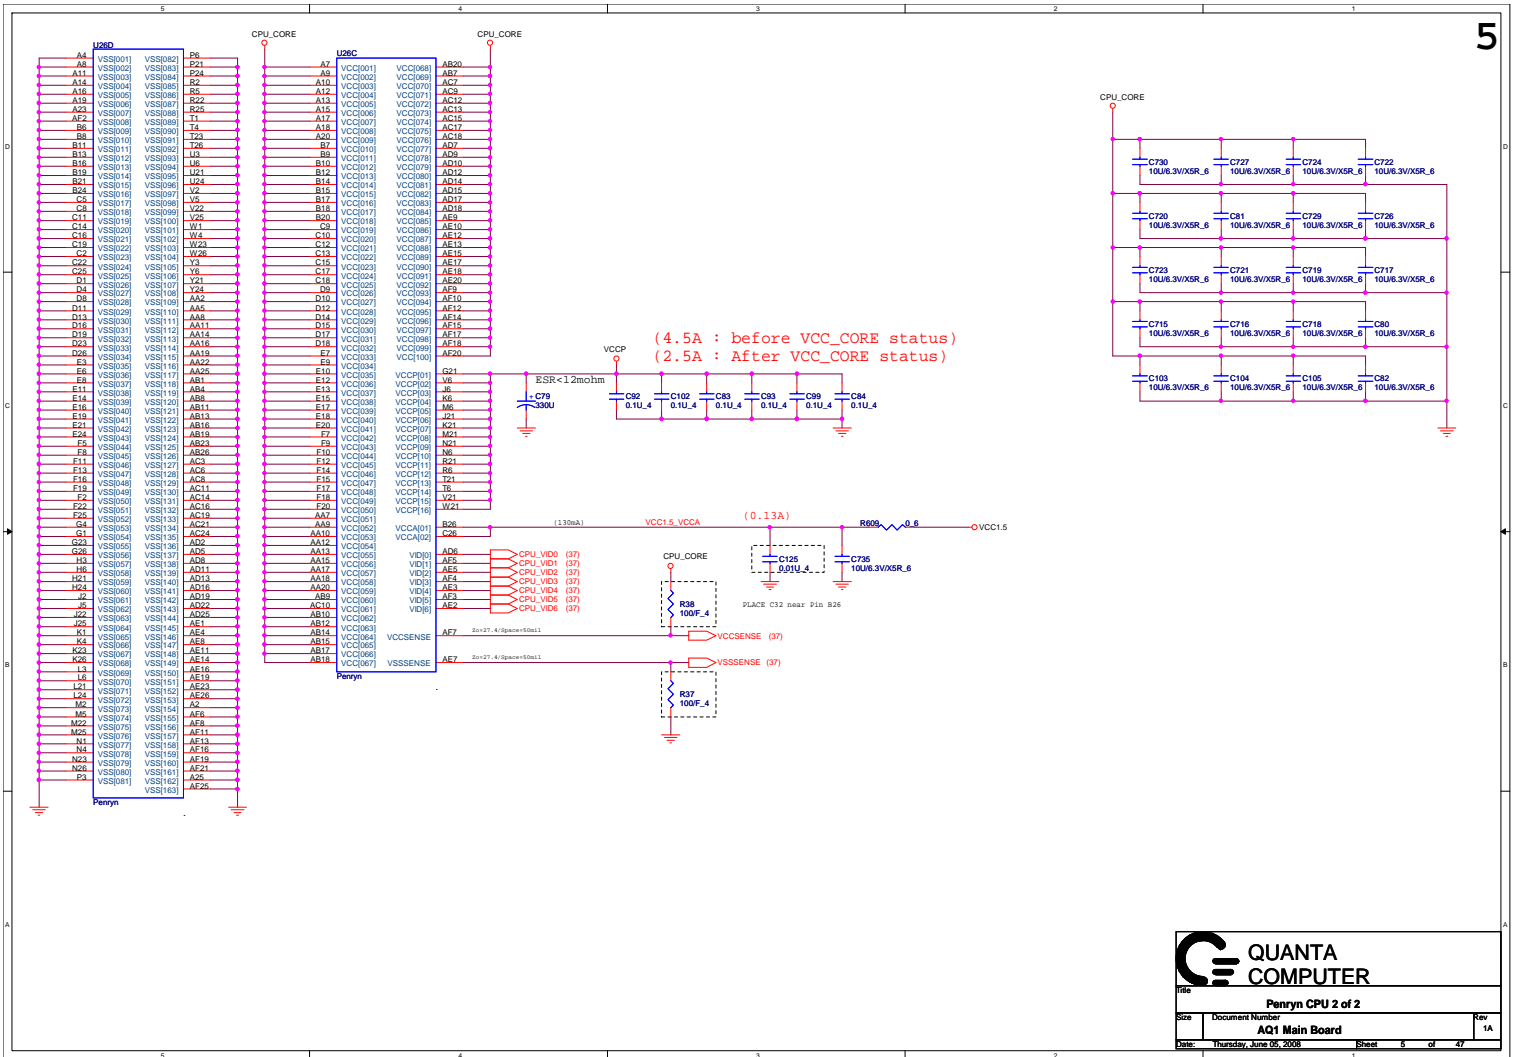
5 4 3 2 1

5

D C B A

U26D

A4 A8 A11 A14 A16 A19 A23 AF2 B6 B8 B11 B13 B16 B19 B21 B24 C5 C8 C11 C14 C16 C19 C2 C22 C25 D1 D4 D8 D11 D13 D16 D19 D23 D26 E3 E6 E8 E11 E14 E16 E19 E21 E24 F5 F8 F11 F13 F16 F19 F2 F22 F25 G4 G1 G23 G26 H3 H6 H21 H24 J2 J5 J22 J25 K1 K4 K23 K26 L3 L6 L21 L24 M2 M5 M22 M25 N1 N4 N23 N26 P3

VSS[001] VSS[002] VSS[003] VSS[004] VSS[005] VSS[006] VSS[007] VSS[008] VSS[009] VSS[010] VSS[011] VSS[012] VSS[013] VSS[014] VSS[015] VSS[016] VSS[017] VSS[018] VSS[019] VSS[020] VSS[021] VSS[022] VSS[023] VSS[024] VSS[025] VSS[026] VSS[027] VSS[028] VSS[029] VSS[030] VSS[031] VSS[032] VSS[033] VSS[034] VSS[035] VSS[036] VSS[037] VSS[038] VSS[039] VSS[040] VSS[041] VSS[042] VSS[043] VSS[044] VSS[045] VSS[046] VSS[047] VSS[048] VSS[049] VSS[050] VSS[051] VSS[052] VSS[053] VSS[054] VSS[055] VSS[056] VSS[057] VSS[058] VSS[059] VSS[060] VSS[061] VSS[062] VSS[063] VSS[064] VSS[065] VSS[066] VSS[067] VSS[068] VSS[069] VSS[070] VSS[071] VSS[072] VSS[073] VSS[074] VSS[075] VSS[076] VSS[077] VSS[078] VSS[079] VSS[080] VSS[081]

VSS[082] VSS[083] VSS[084] VSS[085] VSS[086] VSS[087] VSS[088] VSS[089] VSS[090] VSS[091] VSS[092] VSS[093] VSS[094] VSS[095] VSS[096] VSS[097] VSS[098] VSS[099] VSS[100] VSS[101] VSS[102] VSS[103] VSS[104] VSS[105] VSS[106] VSS[107] VSS[108] VSS[109] VSS[110] VSS[111] VSS[112] VSS[113] VSS[114] VSS[115] VSS[116] VSS[117] VSS[118] VSS[119] VSS[120] VSS[121] VSS[122] VSS[123] VSS[124] VSS[125] VSS[126] VSS[127] VSS[128] VSS[129] VSS[130] VSS[131] VSS[132] VSS[133] VSS[134] VSS[135] VSS[136] VSS[137] VSS[138] VSS[139] VSS[140] VSS[141] VSS[142] VSS[143] VSS[144] VSS[145] VSS[146] VSS[147] VSS[148] VSS[149] VSS[150] VSS[151] VSS[152] VSS[153] VSS[154] VSS[155] VSS[156] VSS[157] VSS[158] VSS[159] VSS[160] VSS[161] VSS[162] VSS[163]

P6 P21 P24 R2 R5 R22 R25 T1 T4 T23 T26 U3 U6 U21 U24 V2 V5 V22 V25 W1 W4 W23 W26 Y3 Y6 Y21 Y24 AA2 AA5 AA8 AA11 AA14 AA16 AA19 AA22 AA25 AB1 AB4 AB8 AB11 AB13 AB16 AB19 AB23 AB26 AC3 AC6 AC8 AC11 AC14 AC16 AC19 AC21 AC24 AD2 AD5 AD8 AD11 AD13 AD16 AD19 AD22 AD25 AE1 AE4 AE8 AE11 AE14 AE16 AE19 AE23 AE26 A2 AF6 AF8 AF11 AF13 AF16 AF19 AF21 A25 AF25

Penryn

CPU_CORE

U26C

A7 A9 A10 A12 A13 A15 A17 A18 A20 B7 B9 B10 B12 B14 B15 B17 B18 B20 C9 C10 C12 C13 C15 C17 C18 D9 D10 D12 D14 D15 D17 D18 E7 E9 E10 E12 E13 E15 E17 E18 E20 F7 F9 F10 F12 F14 F15 F17 F18 F20 AA7 AA9 AA10 AA12 AA13 AA15 AA17 AA18 AA20 AB9 AC10 AB10 AB12 AB14 AB15 AB17 AB18

VCC[001] VCC[002] VCC[003] VCC[004] VCC[005] VCC[006] VCC[007] VCC[008] VCC[009] VCC[010] VCC[011] VCC[012] VCC[013] VCC[014] VCC[015] VCC[016] VCC[017] VCC[018] VCC[019] VCC[020] VCC[021] VCC[022] VCC[023] VCC[024] VCC[025] VCC[026] VCC[027] VCC[028] VCC[029] VCC[030] VCC[031] VCC[032] VCC[033] VCC[034] VCC[035] VCC[036] VCC[037] VCC[038] VCC[039] VCC[040] VCC[041] VCC[042] VCC[043] VCC[044] VCC[045] VCC[046] VCC[047] VCC[048] VCC[049] VCC[050] VCC[051] VCC[052] VCC[053] VCC[054] VCC[055] VCC[056] VCC[057] VCC[058] VCC[059] VCC[060] VCC[061] VCC[062] VCC[063] VCC[064] VCC[065] VCC[066] VCC[067]

VCC[068] VCC[069] VCC[070] VCC[071] VCC[072] VCC[073] VCC[074] VCC[075] VCC[076] VCC[077] VCC[078] VCC[079] VCC[080] VCC[081] VCC[082] VCC[083] VCC[084] VCC[085] VCC[086] VCC[087] VCC[088] VCC[089] VCC[090] VCC[091] VCC[092] VCC[093] VCC[094] VCC[095] VCC[096] VCC[097] VCC[098] VCC[099] VCC[100]

AB20 AB7 AC7 AC9 AC12 AC13 AC15 AC17 AC18 AD7 AD9 AD10 AD12 AD14 AD15 AD17 AD18 AE9 AE10 AE12 AE13 AE15 AE17 AE18 AE20 AF9 AF10 AF12 AF14 AF15 AF17 AF18 AF20

VCCP[01] VCCP[02] VCCP[03] VCCP[04] VCCP[05] VCCP[06] VCCP[07] VCCP[08] VCCP[09] VCCP[10] VCCP[11] VCCP[12] VCCP[13] VCCP[14] VCCP[15] VCCP[16]

G21 V6 J6 K6 M6 J21 K21 M21 N21 N6 R21 R6 T21 T6 V21 W21

VCCA[01] VCCA[02]
B26 C26

VID[0] VID[1] VID[2] VID[3] VID[4] VID[5] VID[6]
AD6 AF5 AE5 AF4 AE3 AF3 AE2

VCCSENSE AF7
VSSSENSE AE7

Penryn

CPU_CORE

(4.5A : before VCC_CORE status)
(2.5A : After VCC_CORE status)

VCCP
ESR<12mohm
C79 330U
C92 0.1U_4 C102 0.1U_4 C83 0.1U_4 C93 0.1U_4 C99 0.1U_4 C84 0.1U_4

(130mA) VCC1.5_VCCA (0.13A)
R609 0_6 VCC1.5
C125 0.01U_4 C735 10U/6.3V/X5R_6
PLACE C32 near Pin B26

CPU_VID0 (37)
CPU_VID1 (37)
CPU_VID2 (37)
CPU_VID3 (37)
CPU_VID4 (37)
CPU_VID5 (37)
CPU_VID6 (37)

CPU_CORE
R38 100/F_4
Zo=27.4/Space=50mil
VCCSENSE (37)
Zo=27.4/Space=50mil
VSSSENSE (37)
R37 100/F_4

CPU_CORE
C730 10U/6.3V/X5R_6 C727 10U/6.3V/X5R_6 C724 10U/6.3V/X5R_6 C722 10U/6.3V/X5R_6
C720 10U/6.3V/X5R_6 C81 10U/6.3V/X5R_6 C729 10U/6.3V/X5R_6 C726 10U/6.3V/X5R_6
C723 10U/6.3V/X5R_6 C721 10U/6.3V/X5R_6 C719 10U/6.3V/X5R_6 C717 10U/6.3V/X5R_6
C715 10U/6.3V/X5R_6 C716 10U/6.3V/X5R_6 C718 10U/6.3V/X5R_6 C80 10U/6.3V/X5R_6
C103 10U/6.3V/X5R_6 C104 10U/6.3V/X5R_6 C105 10U/6.3V/X5R_6 C82 10U/6.3V/X5R_6

QUANTA
COMPUTER
Title
Penryn CPU 2 of 2
Size Document Number Rev
AQ1 Main Board 1A
Date: Thursday, June 05, 2008 Sheet 5 of 47